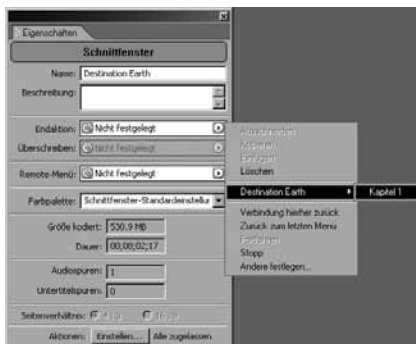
Eigenschaften

Schnittfenster

Name: Destination Earth

Beschreibung:

Endaktion: Nicht festgelegt

Überschreiben: Nicht festgelegt

Remote-Menü: Nicht festgelegt

Farbpalette: Schnittfenster-Standardeinstellu

Größe kodiert: 530,9 MB

Dauer: 00;00;02;17

Audiospuren: 1

Untertitelspuren: 0

Seitenverhältnis: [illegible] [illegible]

Aktionen: Einstellen... Alle zugelassen

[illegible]
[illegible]
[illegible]
Löschen

Destination Earth
Kapitel 1

Verbindung hierher zurück
Zurück zum letzten Menü
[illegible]
Stopp
Andere festlegen...